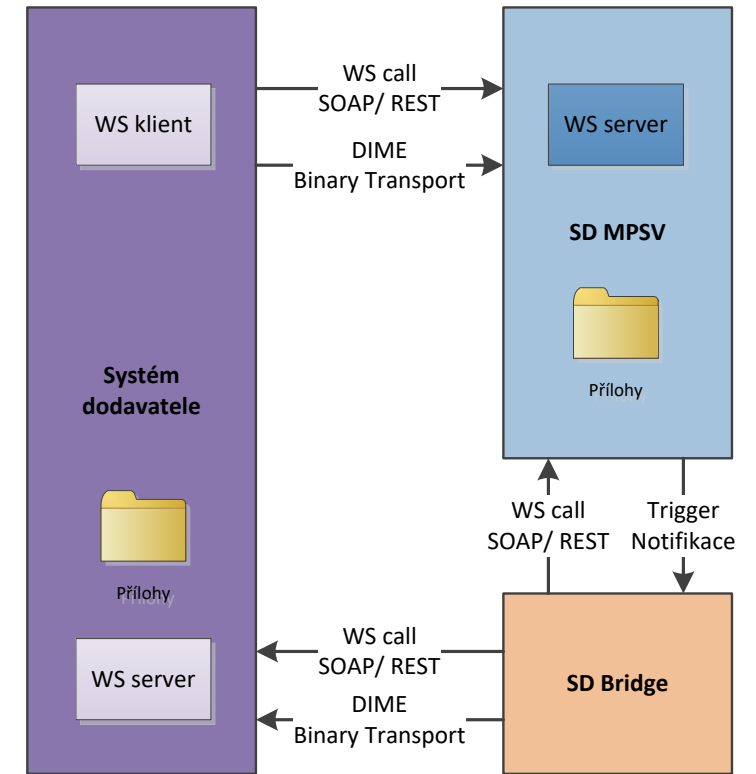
WS call
SOAP/ REST

WS klient

DIME
Binary Transport

WS server

SD MPSV

Přílohy

Systém dodavatele

Přílohy

WS call
SOAP/ REST

Trigger
Notifikace

WS call
SOAP/ REST

WS server

SD Bridge

DIME
Binary Transport